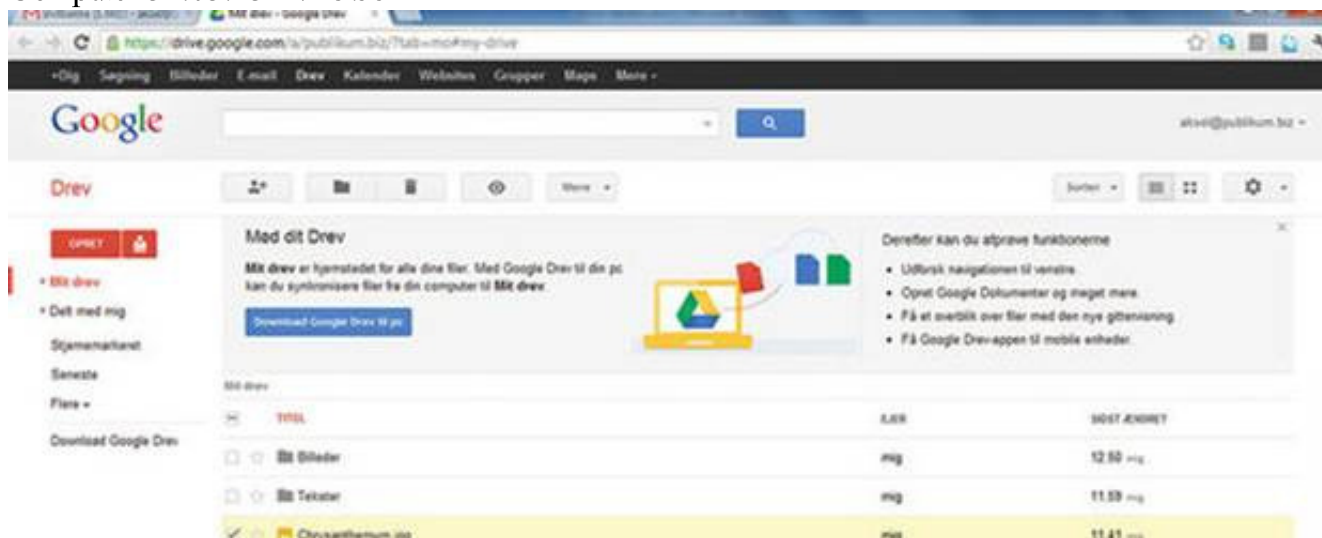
Mit drev - Google Drev

https://drive.google.com/a/publikum.biz/?tab=mo#my-drive

+Dig Søgning Billeder E-mail Drev Kalender Websites Grupper Maps Mere -

Google

akxel@publikum.biz -

Drev

Mere -

Sorter -

OPRET

• Mit drev
• Delt med mig
Stjernemarkeret
Seneste
Flere -
Download Google Drev

Mød dit Drev

Mit drev er hjemstedet for alle dine filer. Med Google Drev til din pc kan du synkronisere filer fra din computer til Mit drev.

Download Google Drev til pc

Derefter kan du afprøve funktionerne

• Udforsk navigationen til venstre
• Opret Google Dokumenter og meget mere
• Få et overblik over filer med den nye gittervisning
• Få Google Drev-appen til mobile enheder

Mit drev

| | TITEL | EJER | SIDST ÆNDRET |
|---|---|---|---|
| | Billeder | mig | 12.50 mig |
| | Tekster | mig | 11.59 mig |
| | Chrysanthemum.jpg | mig | 11.41 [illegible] |